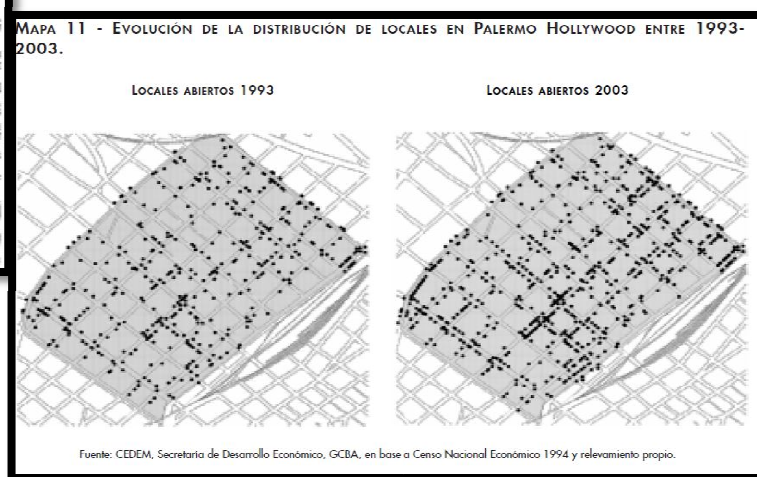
Mapa 11 - Evolución de la distribución de locales en Palermo Hollywood entre 1993-2003.

Locales abiertos 1993

Locales abiertos 2003

Fuente: CEDEM, Secretaría de Desarrollo Económico, GCBA, en base a Censo Nacional Económico 1994 y relevamiento propio.